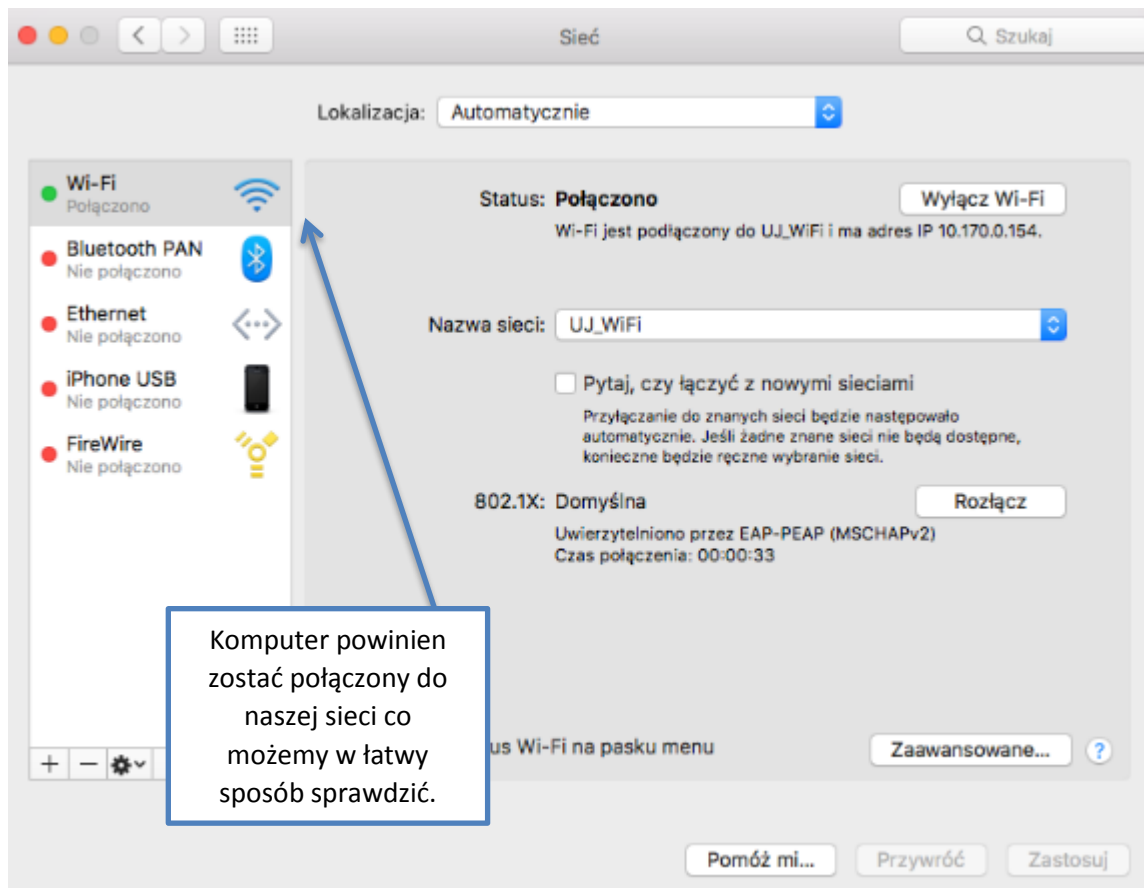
Sieć

Szukaj

Lokalizacja: Automatycznie

Wi-Fi
Połączono

Bluetooth PAN
Nie połączono

Ethernet
Nie połączono

iPhone USB
Nie połączono

FireWire
Nie połączono

Status: Połączono

Wyłącz Wi-Fi

Wi-Fi jest podłączony do UJ_WiFi i ma adres IP 10.170.0.154.

Nazwa sieci: UJ_WiFi

Pytaj, czy łączyć z nowymi sieciami

Przyłączanie do znanych sieci będzie następowało automatycznie. Jeśli żadne znane sieci nie będą dostępne, konieczne będzie ręczne wybranie sieci.

802.1X: Domyślna

Rozłącz

Uwierzytelniono przez EAP-PEAP (MSCHAPv2)
Czas połączenia: 00:00:33

Komputer powinien zostać połączony do naszej sieci co możemy w łatwy sposób sprawdzić.

us Wi-Fi na pasku menu

Zaawansowane...

?

+ − 

Pomóż mi...

Przywróć

Zastosuj